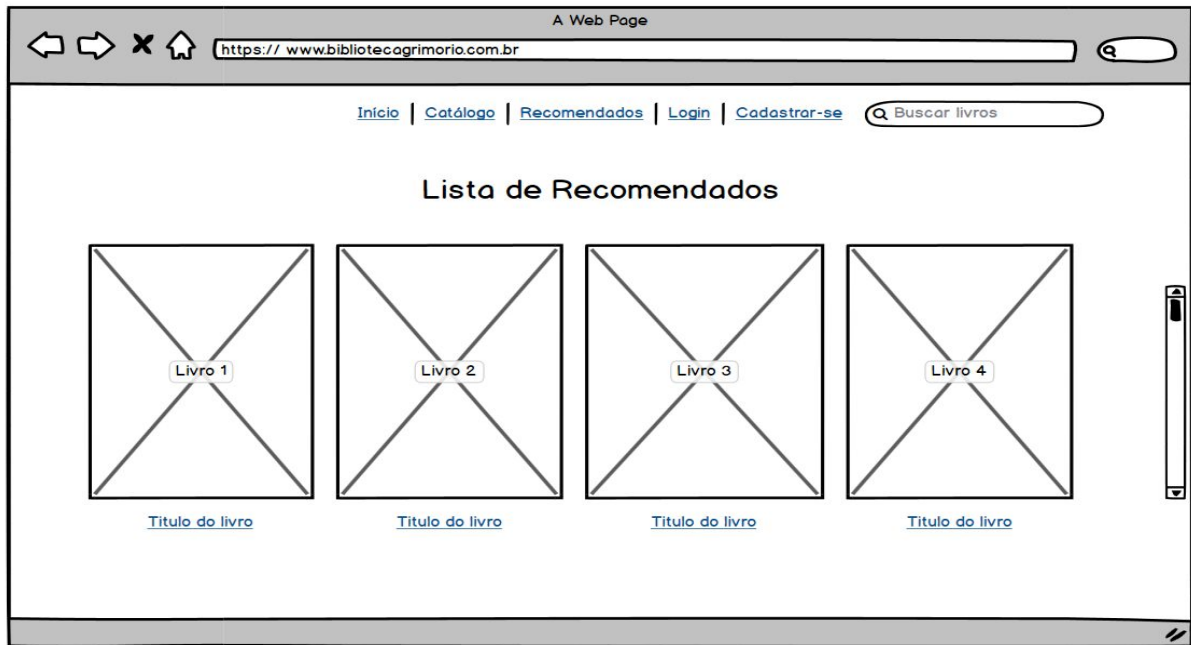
A Web Page

https:// www.bibliotecagrimorio.com.br

Início | Catálogo | Recomendados | Login | Cadastrar-se

Buscar livros

Lista de Recomendados

Livro 1

Livro 2

Livro 3

Livro 4

Titulo do livro

Titulo do livro

Titulo do livro

Titulo do livro